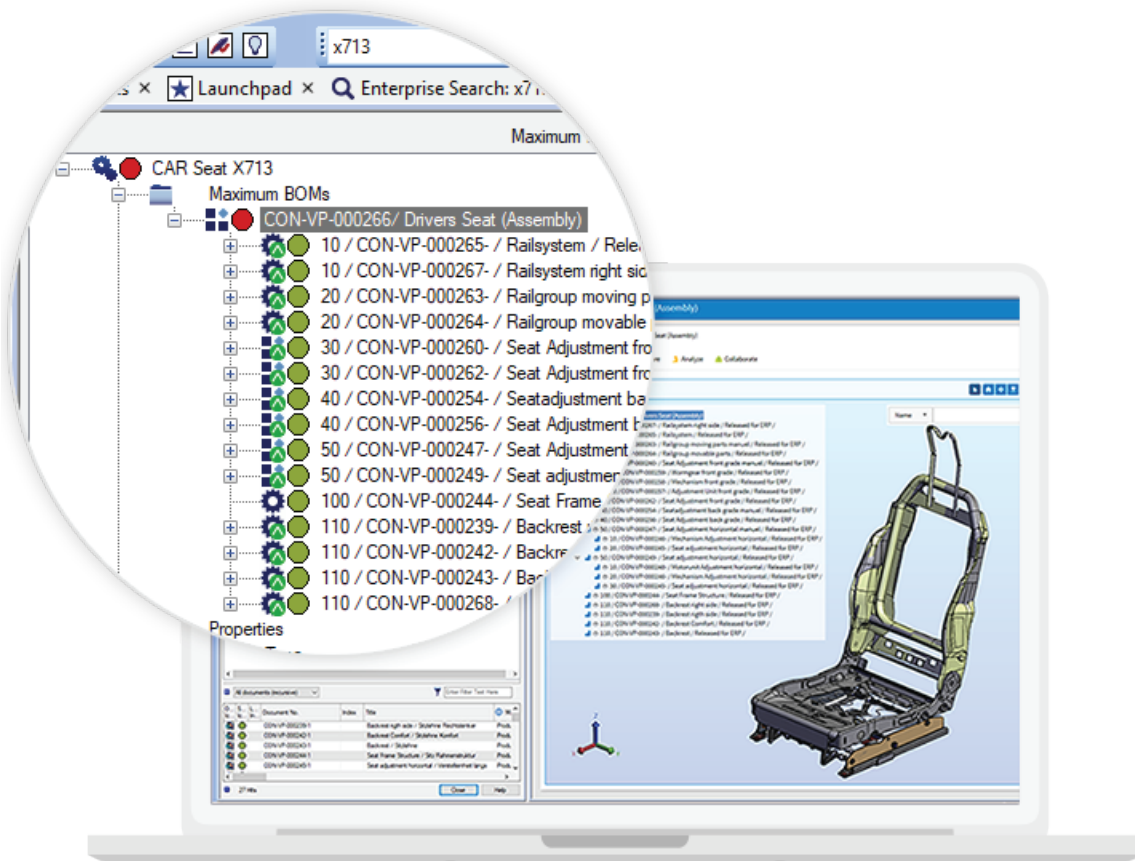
x713

s × Launchpad × Enterprise Search: x71

Maximum

CAR Seat X713
Maximum BOMs
CON-VP-000266/ Drivers Seat (Assembly)
10 / CON-VP-000265- / Railsystem / Rele
10 / CON-VP-000267- / Railsystem right sid
20 / CON-VP-000263- / Railgroup moving p
20 / CON-VP-000264- / Railgroup movable
30 / CON-VP-000260- / Seat Adjustment fro
30 / CON-VP-000262- / Seat Adjustment fro
40 / CON-VP-000254- / Seatadjustment ba
40 / CON-VP-000256- / Seat Adjustment b
50 / CON-VP-000247- / Seat Adjustment
50 / CON-VP-000249- / Seat adjustmen
100 / CON-VP-000244- / Seat Frame
110 / CON-VP-000239- / Backrest
110 / CON-VP-000242- / Backre
110 / CON-VP-000243- / Bac
110 / CON-VP-000268-
Properties

(Assembly)
Seat (Assembly)
Analyze Collaborate
Name

All documents (recursive)
Enter Filter Text Here

| Document No. | Index | Title |
|---|---|---|
| CON-VP-000239-1 | | Backrest right side / Stützlehne Rechtsseitiger |
| CON-VP-000242-1 | | Backrest Comfort / Stützlehne Komfort |
| CON-VP-000243-1 | | Backrest / Stützlehne |
| CON-VP-000244-1 | | Seat Frame Structure / Sitz Rahmenstruktur |
| CON-VP-000245-1 | | Seat adjustment horizontal / Verstellantrieb längs |

27 Hits
Close Help